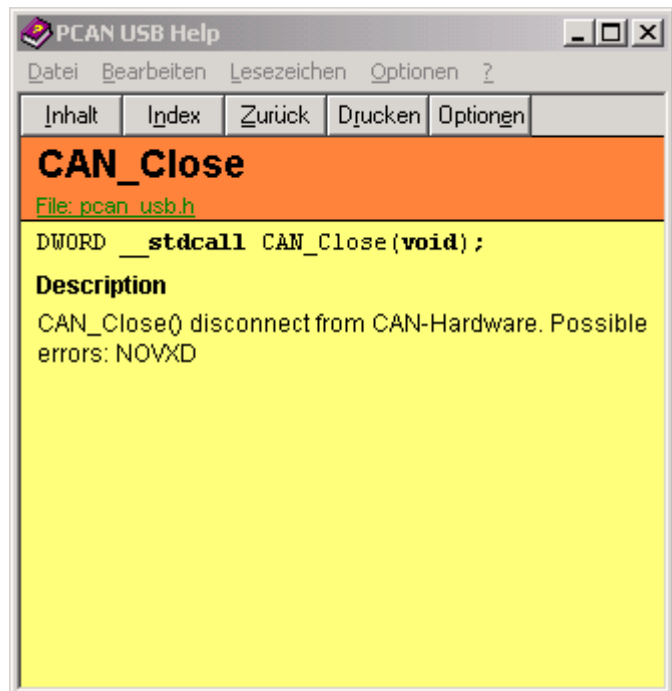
PCAN USB Help

Datei Bearbeiten Lesezeichen Optionen ?

Inhalt Index Zurück Drucken Optionen

CAN_Close

File: pcan_usb.h

DWORD __stdcall CAN_Close(void);

Description

CAN_Close() disconnect from CAN-Hardware. Possible errors: NOVXD